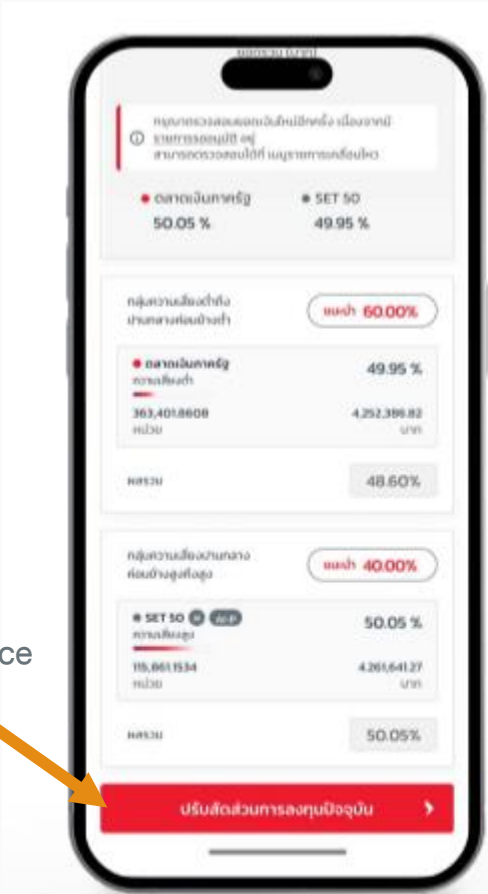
ผลรวม (บาท)

กรุณาตรวจสอบยอดเงินใหม่อีกครั้ง เนื่องจากมีรายการรอนุมัติ อยู่ สามารถตรวจสอบได้ที่ เมนูรายการเคลื่อนไหว

● ตลาดเงินภาครัฐ 50.05 %
● SET 50 49.95 %

กลุ่มความเสี่ยงต่ำถึงปานกลางค่อนข้างต่ำ
แนะนำ 60.00%

● ตลาดเงินภาครัฐ
ความเสี่ยงต่ำ
49.95 %
363,401.8608 หน่วย
4,252,386.82 บาท

ผลรวม 48.60%

กลุ่มความเสี่ยงปานกลางค่อนข้างสูงถึงสูง
แนะนำ 40.00%

● SET 50 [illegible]
ความเสี่ยงสูง
50.05 %
115,861.1534 หน่วย
4,261,641.27 บาท

ผลรวม 50.05%

ce

ปรับสัดส่วนการลงทุนปัจจุบัน ›